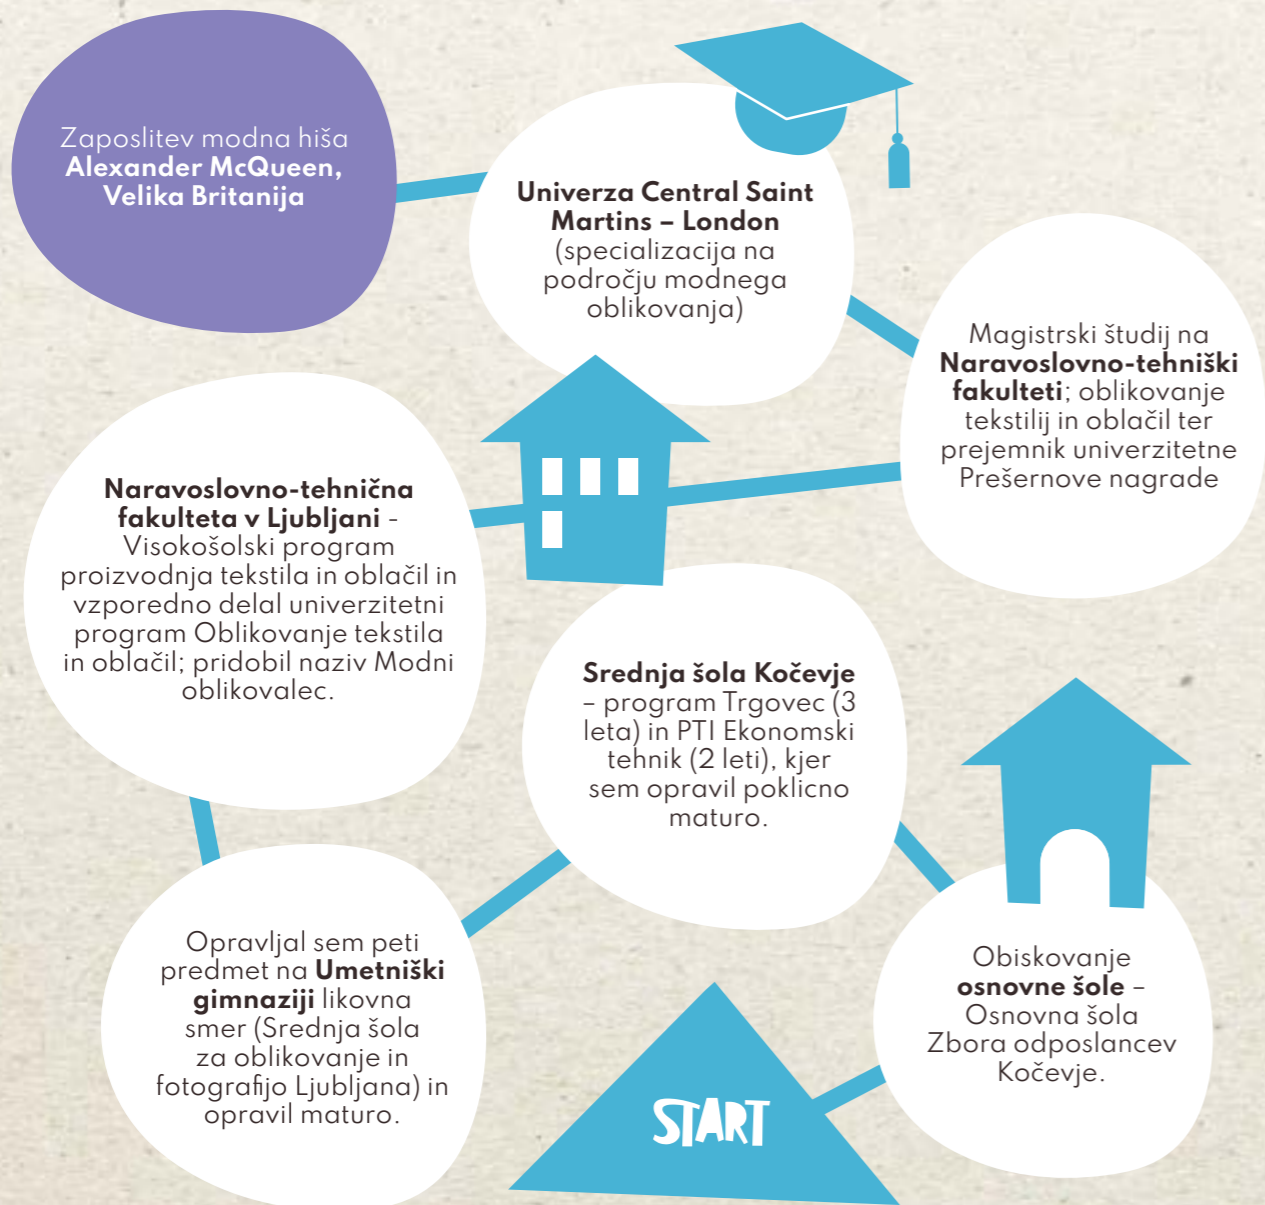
Zaposlitev modna hiša **Alexander McQueen, Velika Britanija**

**Univerza Central Saint Martins – London** (specializacija na področju modnega oblikovanja)

Magistrski študij na **Naravoslovno-tehniški fakulteti**; oblikovanje tekstilij in oblačil ter prejemnik univerzitetne Prešernove nagrade

**Naravoslovno-tehnična fakulteta v Ljubljani** - Visokošolski program proizvodnja tekstila in oblačil in vzporedno delal univerzitetni program Oblikovanje tekstila in oblačil; pridobil naziv Modni oblikovalec.

**Srednja šola Kočevje** – program Trgovec (3 leta) in PTI Ekonomski tehnik (2 leti), kjer sem opravil poklicno maturo.

Opravljal sem peti predmet na **Umetniški gimnaziji** likovna smer (Srednja šola za oblikovanje in fotografijo Ljubljana) in opravil maturo.

Obiskovanje **osnovne šole** – Osnovna šola Zbora odposlancev Kočevje.

START